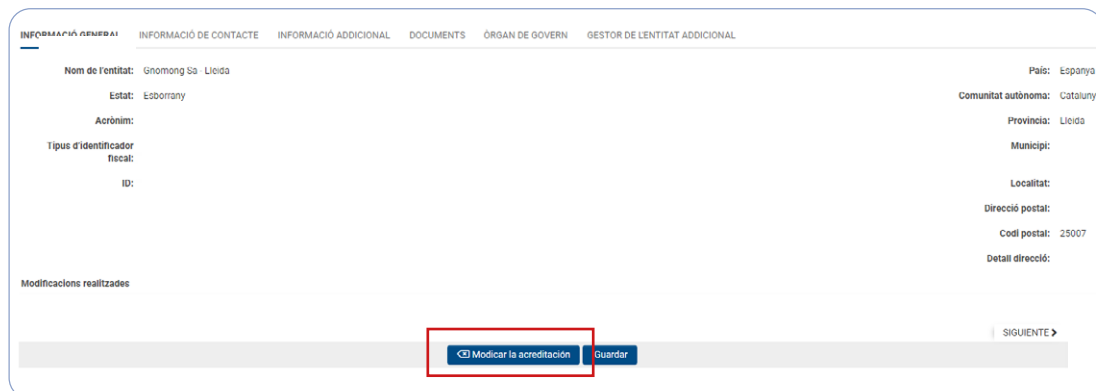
INFORMACIÓ GENERAL INFORMACIÓ DE CONTACTE INFORMACIÓ ADDICIONAL DOCUMENTS ÒRGAN DE GOVERN GESTOR DE L'ENTITAT ADDICIONAL

Nom de l'entitat: Gnomong Sa - Lleida
Estat: Esborrany
Acrònim:
Tipus d'identificador fiscal:
ID:

País: Espanya
Comunitat autònoma: Cataluny
Provincia: Lleida
Municipi:
Localitat:
Direcció postal:
Codi postal: 25007
Detall direcció:

Modificacions realitzades

SIGUIENTE

Modicar la acreditación Guardar